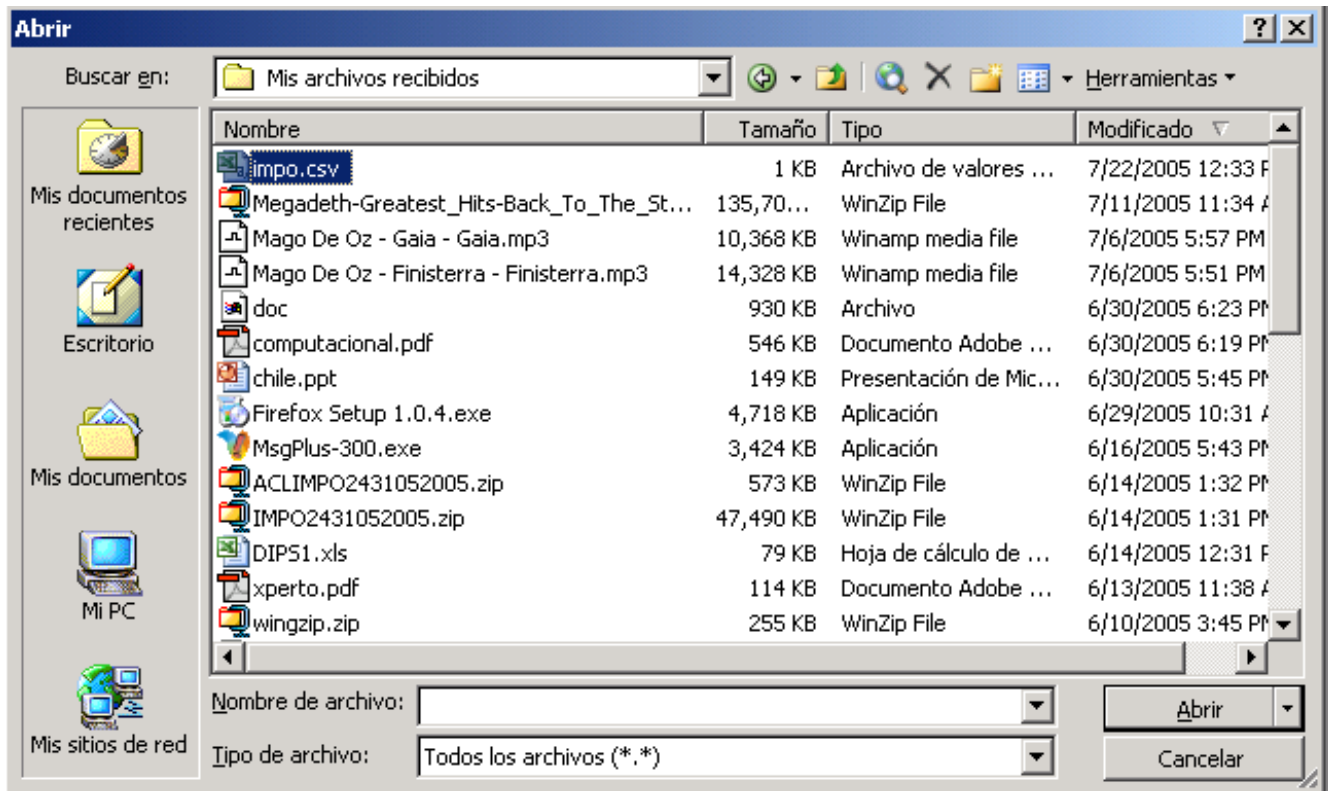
Abrir

? X

Buscar en: Mis archivos recibidos

Herramientas

Mis documentos recientes

Escritorio

Mis documentos

Mi PC

Mis sitios de red

| Nombre | Tamaño | Tipo | Modificado |
|---|---|---|---|
| impo.csv | 1 KB | Archivo de valores ... | 7/22/2005 12:33 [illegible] |
| Megadeth-Greatest_Hits-Back_To_The_St... | 135,70... | WinZip File | 7/11/2005 11:34 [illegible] |
| Mago De Oz - Gaia - Gaia.mp3 | 10,368 KB | Winamp media file | 7/6/2005 5:57 PM |
| Mago De Oz - Finisterra - Finisterra.mp3 | 14,328 KB | Winamp media file | 7/6/2005 5:51 PM |
| doc | 930 KB | Archivo | 6/30/2005 6:23 P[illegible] |
| computacional.pdf | 546 KB | Documento Adobe ... | 6/30/2005 6:19 P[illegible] |
| chile.ppt | 149 KB | Presentación de Mic... | 6/30/2005 5:45 P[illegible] |
| Firefox Setup 1.0.4.exe | 4,718 KB | Aplicación | 6/29/2005 10:31 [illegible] |
| MsgPlus-300.exe | 3,424 KB | Aplicación | 6/16/2005 5:43 P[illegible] |
| ACLIMPO2431052005.zip | 573 KB | WinZip File | 6/14/2005 1:32 P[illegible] |
| IMPO2431052005.zip | 47,490 KB | WinZip File | 6/14/2005 1:31 P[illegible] |
| DIPS1.xls | 79 KB | Hoja de cálculo de ... | 6/14/2005 12:31 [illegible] |
| xperto.pdf | 114 KB | Documento Adobe ... | 6/13/2005 11:38 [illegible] |
| wingzip.zip | 255 KB | WinZip File | 6/10/2005 3:45 P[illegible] |

Nombre de archivo:

Tipo de archivo: Todos los archivos (*.*)

Abrir

Cancelar